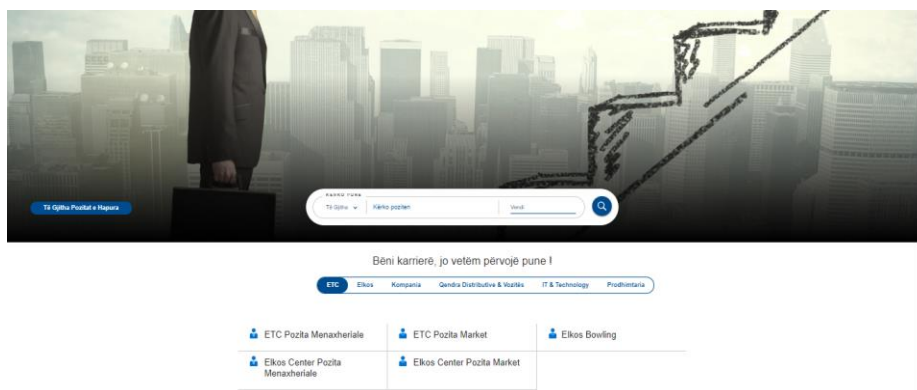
Të Gjitha Pozitat e Hapura

KËRKO PUNË

Të Gjitha

Kërko pozitën

Vendi

Bëni karrierë, jo vetëm përvojë pune !

ETC | Elkos | Kompania | Qendra Distributive & Vozitës | IT & Technology | Prodhimtaria

ETC Pozita Menaxheriale

ETC Pozita Market

Elkos Bowling

Elkos Center Pozita Menaxheriale

Elkos Center Pozita Market